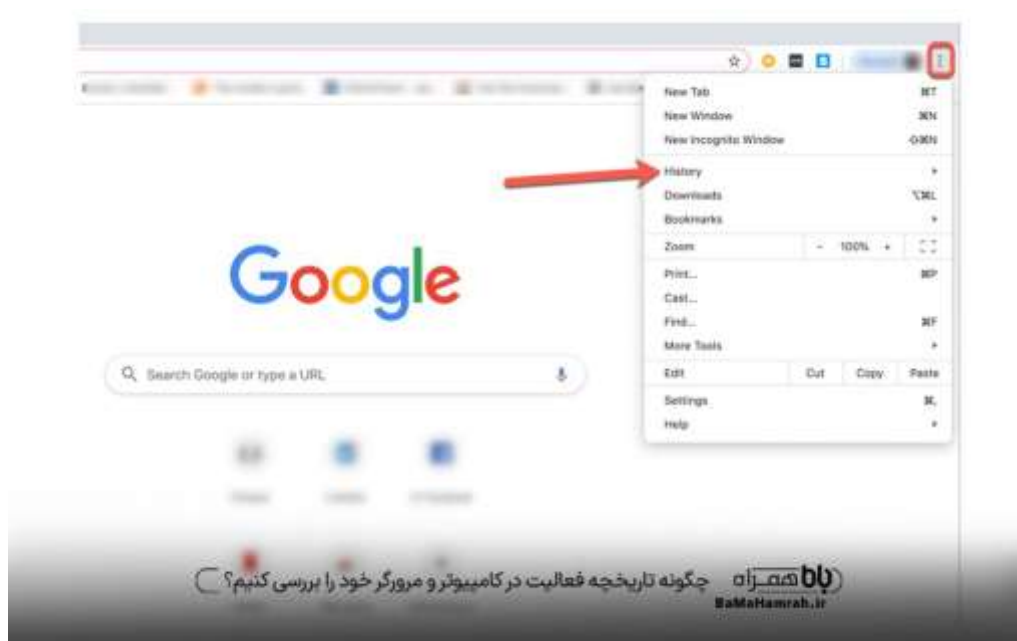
New Tab ⌘T
New Window ⌘N
New Incognito Window ⇧⌘N
History
Downloads ⌥⌘L
Bookmarks
Zoom − 100% +
Print... ⌘P
Cast...
Find... ⌘F
More Tools
Edit Cut Copy Paste
Settings ⌘,
Help

Google

Search Google or type a URL

باهمراه
BaMaHamrah.ir
چگونه تاریخچه فعالیت در کامپیوتر و مرورگر خود را بررسی کنیم؟